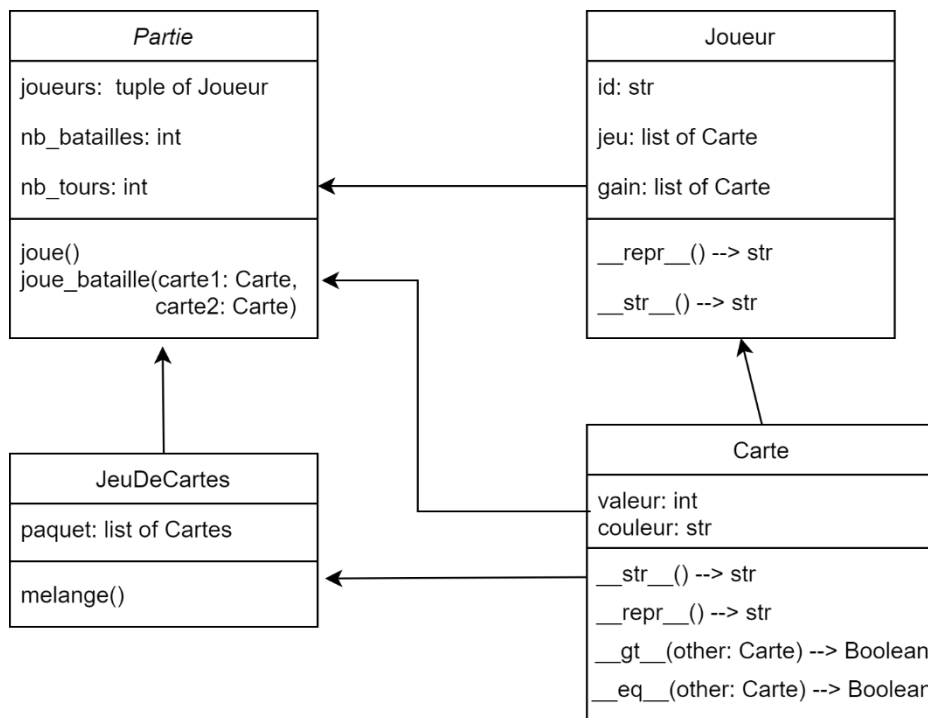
*Partie*

joueurs: tuple of Joueur

nb_batailles: int

nb_tours: int

joue()
joue_bataille(carte1: Carte, carte2: Carte)

Joueur

id: str

jeu: list of Carte

gain: list of Carte

__repr__() --> str

__str__() --> str

JeuDeCartes

paquet: list of Cartes

melange()

Carte

valeur: int
couleur: str

__str__() --> str

__repr__() --> str

__gt__(other: Carte) --> Boolean

__eq__(other: Carte) --> Boolean